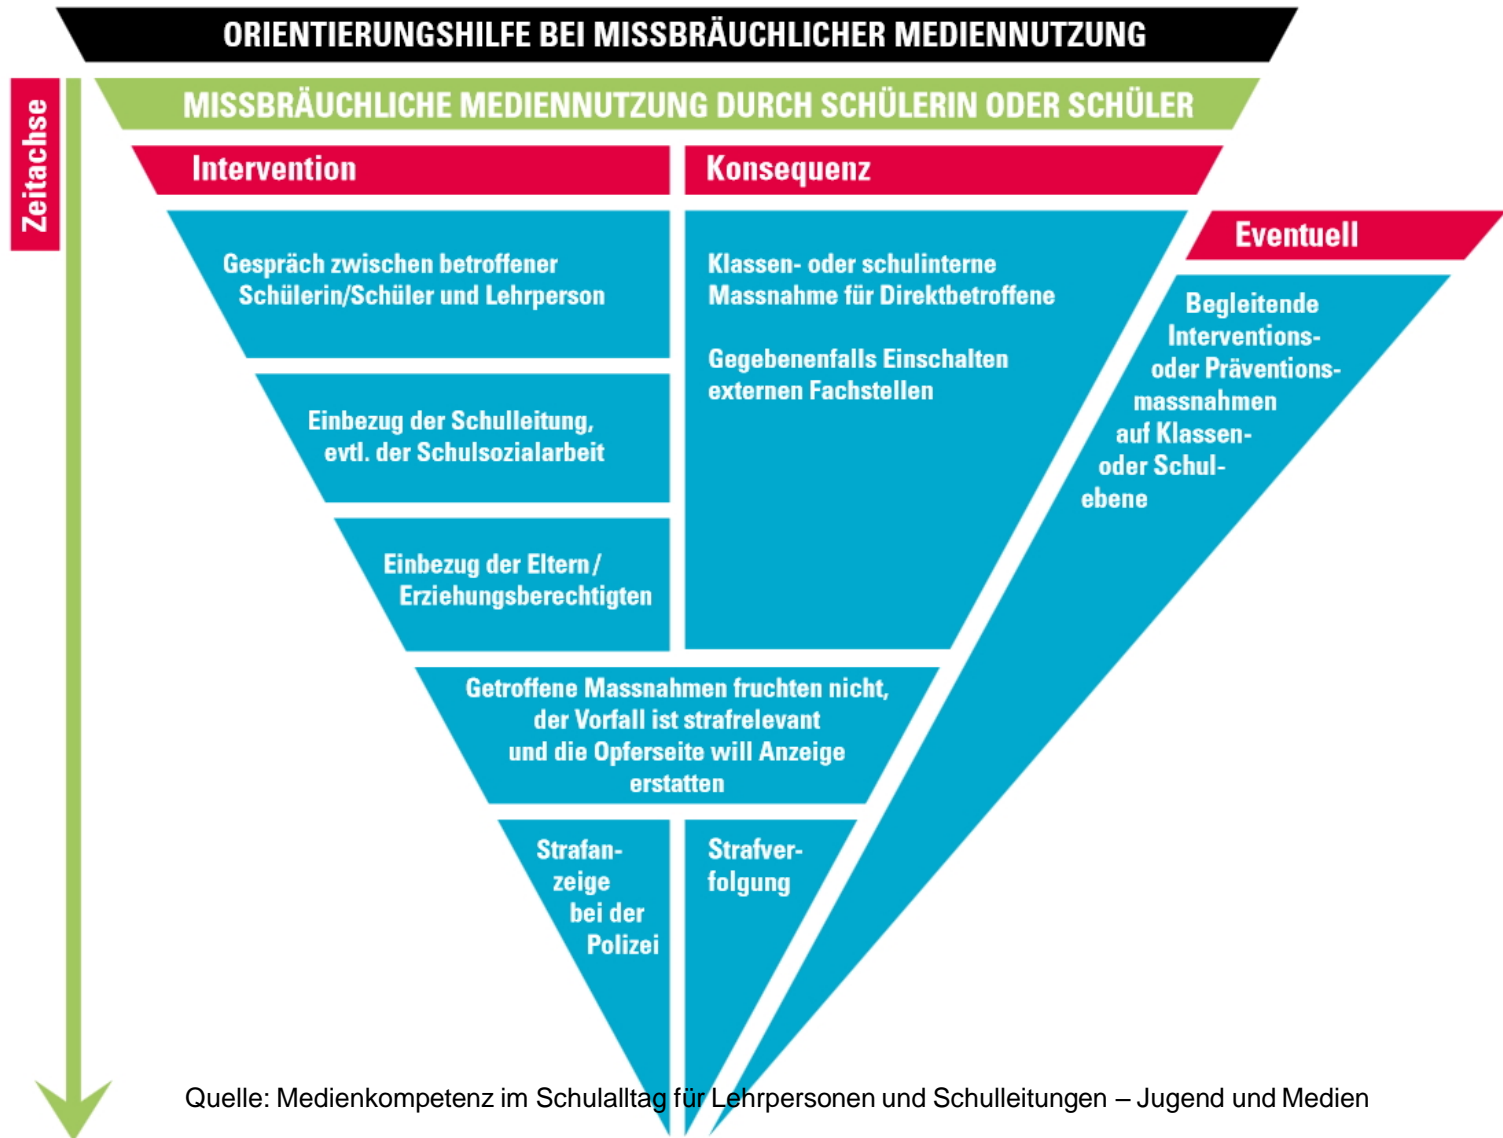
ORIENTIERUNGSHILFE BEI MISSBRÄUCHLICHER MEDIENNUTZUNG

Zeitachse

MISSBRÄUCHLICHE MEDIENNUTZUNG DURCH SCHÜLERIN ODER SCHÜLER

Intervention

Konsequenz

Eventuell

Gespräch zwischen betroffener Schülerin/Schüler und Lehrperson

Einbezug der Schulleitung, evtl. der Schulsozialarbeit

Einbezug der Eltern/ Erziehungsberechtigten

Klassen- oder schulinterne Massnahme für Direktbetroffene

Gegebenenfalls Einschalten externen Fachstellen

Begleitende Interventions- oder Präventionsmassnahmen auf Klassen- oder Schulebene

Getroffene Massnahmen fruchten nicht, der Vorfall ist strafrelevant und die Opferseite will Anzeige erstatten

Strafanzeige bei der Polizei

Strafverfolgung

Quelle: Medienkompetenz im Schulalltag für Lehrpersonen und Schulleitungen – Jugend und Medien